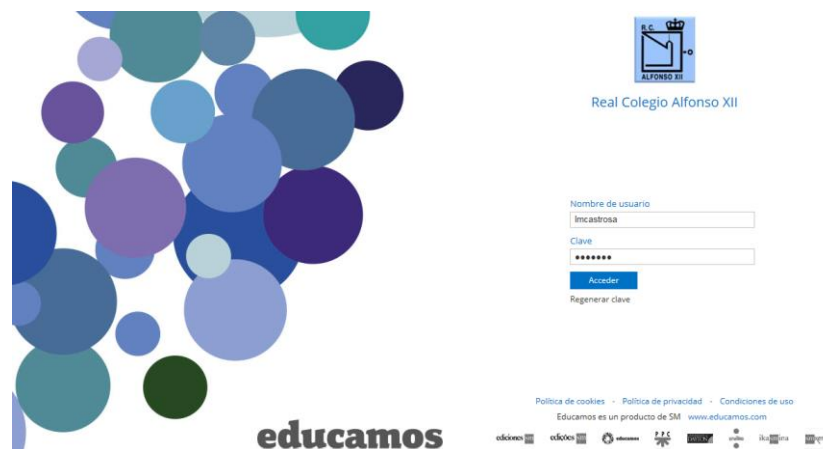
R.C.
ALFONSO XII

Real Colegio Alfonso XII

Nombre de usuario
lmcastrosa
Clave
•••••••
Acceder
Regenerar clave

Política de cookies · Política de privacidad · Condiciones de uso
Educamos es un producto de SM www.educamos.com

educamos

ediciones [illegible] edições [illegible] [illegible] PPC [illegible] cruilla ikasmina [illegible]